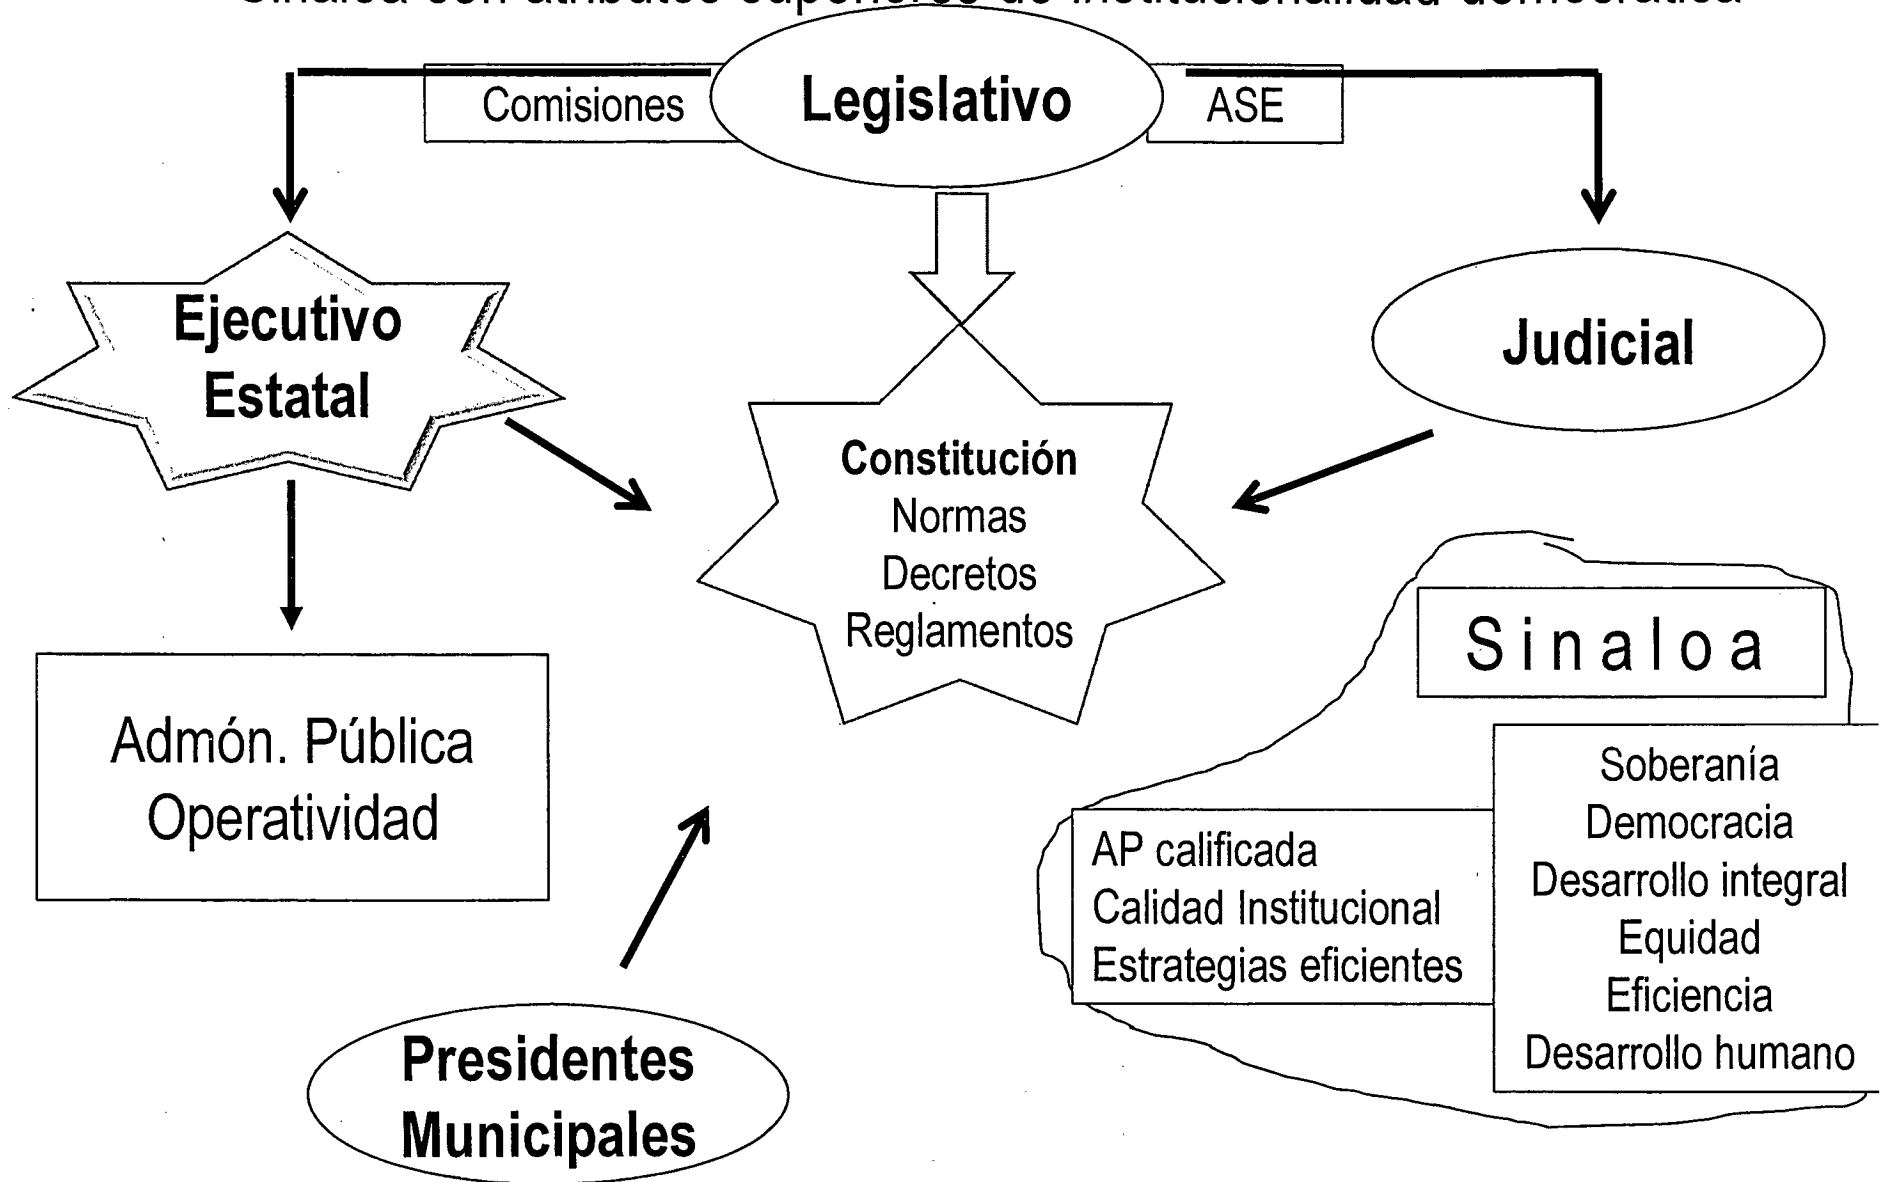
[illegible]

Comisiones

Legislativo

ASE

Ejecutivo Estatal

Judicial

Constitución
Normas
Decretos
Reglamentos

Admón. Pública
Operatividad

Sinaloa

AP calificada
Calidad Institucional
Estrategias eficientes

Soberanía
Democracia
Desarrollo integral
Equidad
Eficiencia
Desarrollo humano

Presidentes Municipales